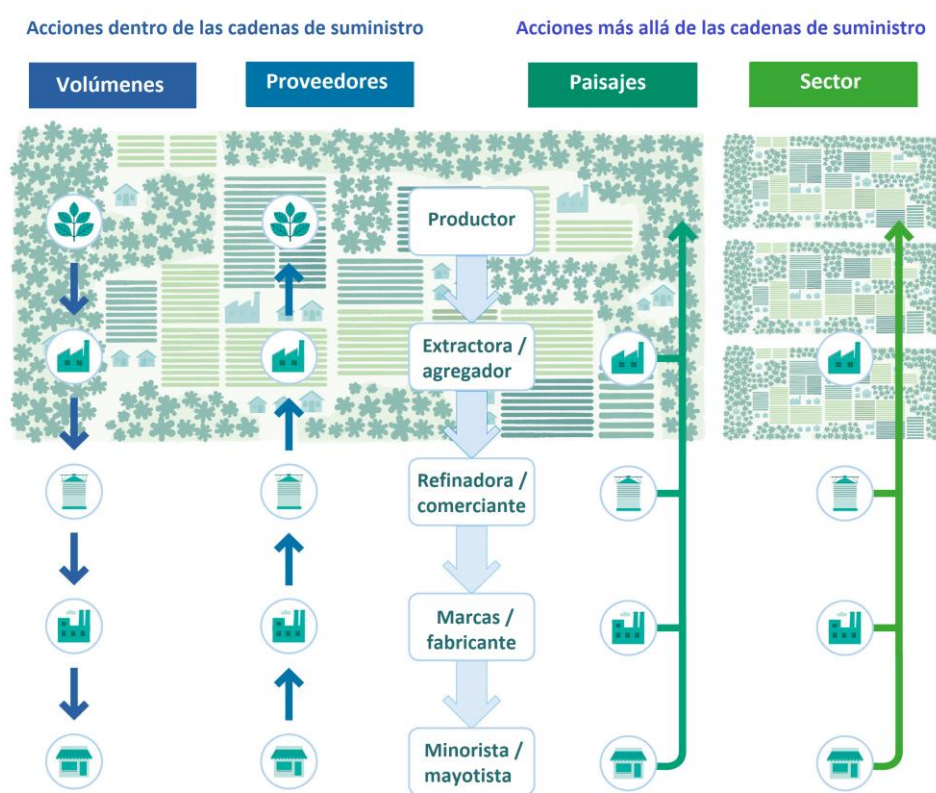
Acciones dentro de las cadenas de suministro

Acciones más allá de las cadenas de suministro

Volúmenes

Proveedores

Paisajes

Sector

Productor

Extractora / agregador

Refinadora / comerciante

Marcas / fabricante

Minorista / mayotista